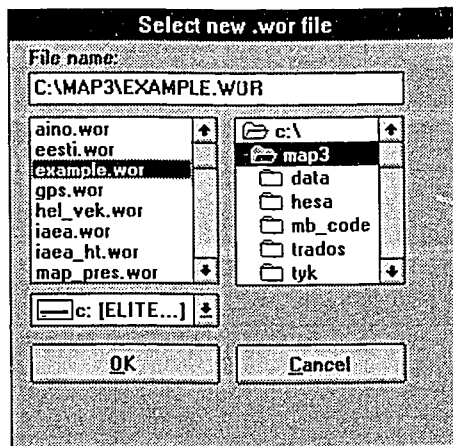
Select new .wor file

File name:

C:\MAP3\EXAMPLE.WOR

aino.wor
eesti.wor
example.wor
gps.wor
hel_vek.wor
iaea.wor
iaea_ht.wor
map_pres.wor

c:\
map3
data
hesa
mb_code
trados
tyk

c: [ELITE...]

OK

Cancel